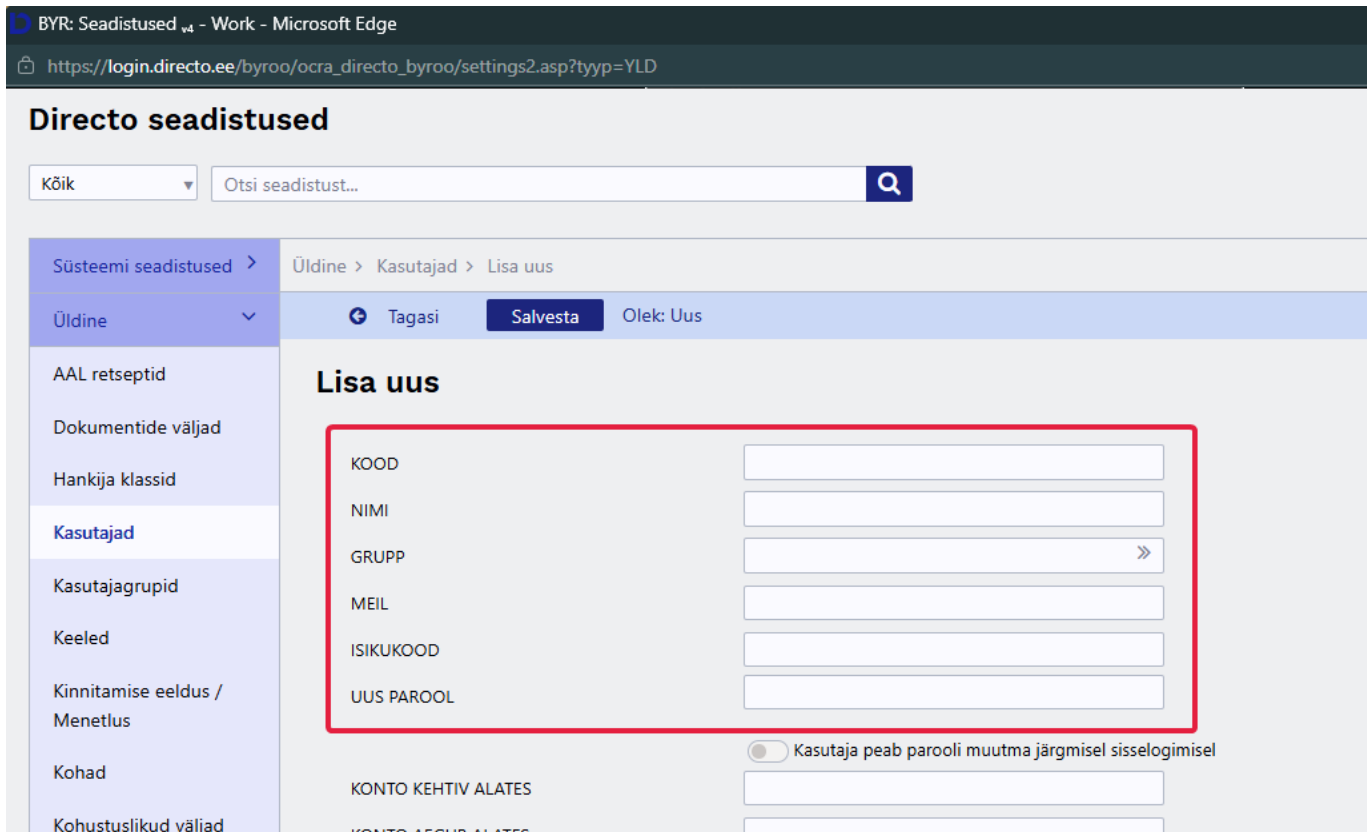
BYR: Seadistused v4 - Work - Microsoft Edge

https://login.directo.ee/byroo/ocra_directo_byroo/settings2.asp?tyyp=YLD

Directo seadistused

Kõik

Otsi seadistust...

Süsteemi seadistused

Üldine

AAL retseptid

Dokumentide väljad

Hankija klassid

Kasutajad

Kasutajagrupid

Keeled

Kinnitamise eeldus / Menetlus

Kohad

Kohustuslikud väljad

Üldine > Kasutajad > Lisa uus

Tagasi

Salvesta

Olek: Uus

Lisa uus

KOOD

NIMI

GRUPP

MEIL

ISIKUKOOD

UUS PAROOL

Kasutaja peab parooli muutma järgmisel sisselogimisel

KONTO KEHTIV ALATES

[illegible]